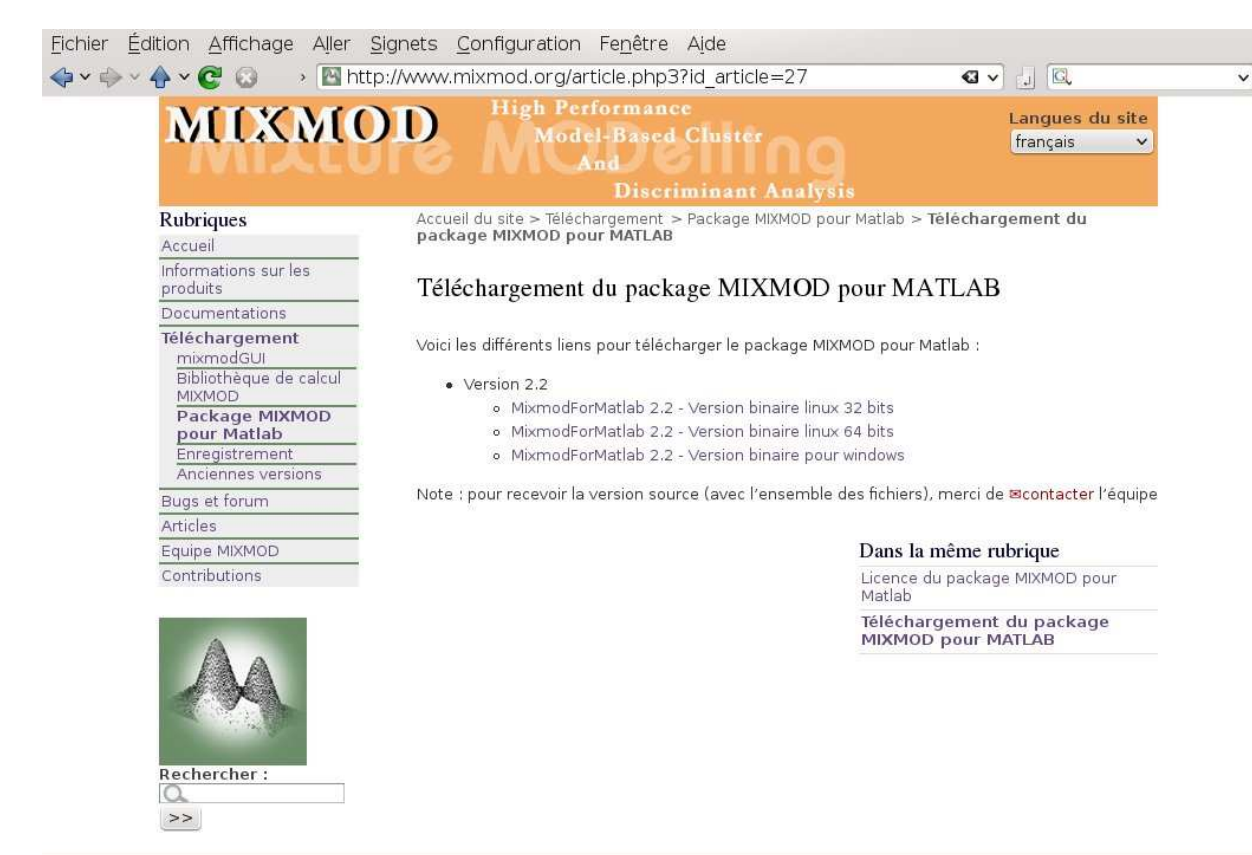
Fichier Édition Affichage Aller Signets Configuration Fenêtre Aide

http://www.mixmod.org/article.php3?id_article=27

MIXMOD
Mixture MODelling
High Performance
Model-Based Cluster
And
Discriminant Analysis

Langues du site
français

Rubriques
Accueil
Informations sur les produits
Documentations
Téléchargement
mixmodGUI
Bibliothèque de calcul MIXMOD
Package MIXMOD pour Matlab
Enregistrement
Anciennes versions
Bugs et forum
Articles
Equipe MIXMOD
Contributions

Rechercher :
>>

Accueil du site > Téléchargement > Package MIXMOD pour Matlab > Téléchargement du package MIXMOD pour MATLAB

Téléchargement du package MIXMOD pour MATLAB

Voici les différents liens pour télécharger le package MIXMOD pour Matlab :

- Version 2.2
  - MixmodForMatlab 2.2 - Version binaire linux 32 bits
  - MixmodForMatlab 2.2 - Version binaire linux 64 bits
  - MixmodForMatlab 2.2 - Version binaire pour windows

Note : pour recevoir la version source (avec l'ensemble des fichiers), merci de contacter l'équipe

Dans la même rubrique
Licence du package MIXMOD pour Matlab
Téléchargement du package MIXMOD pour MATLAB